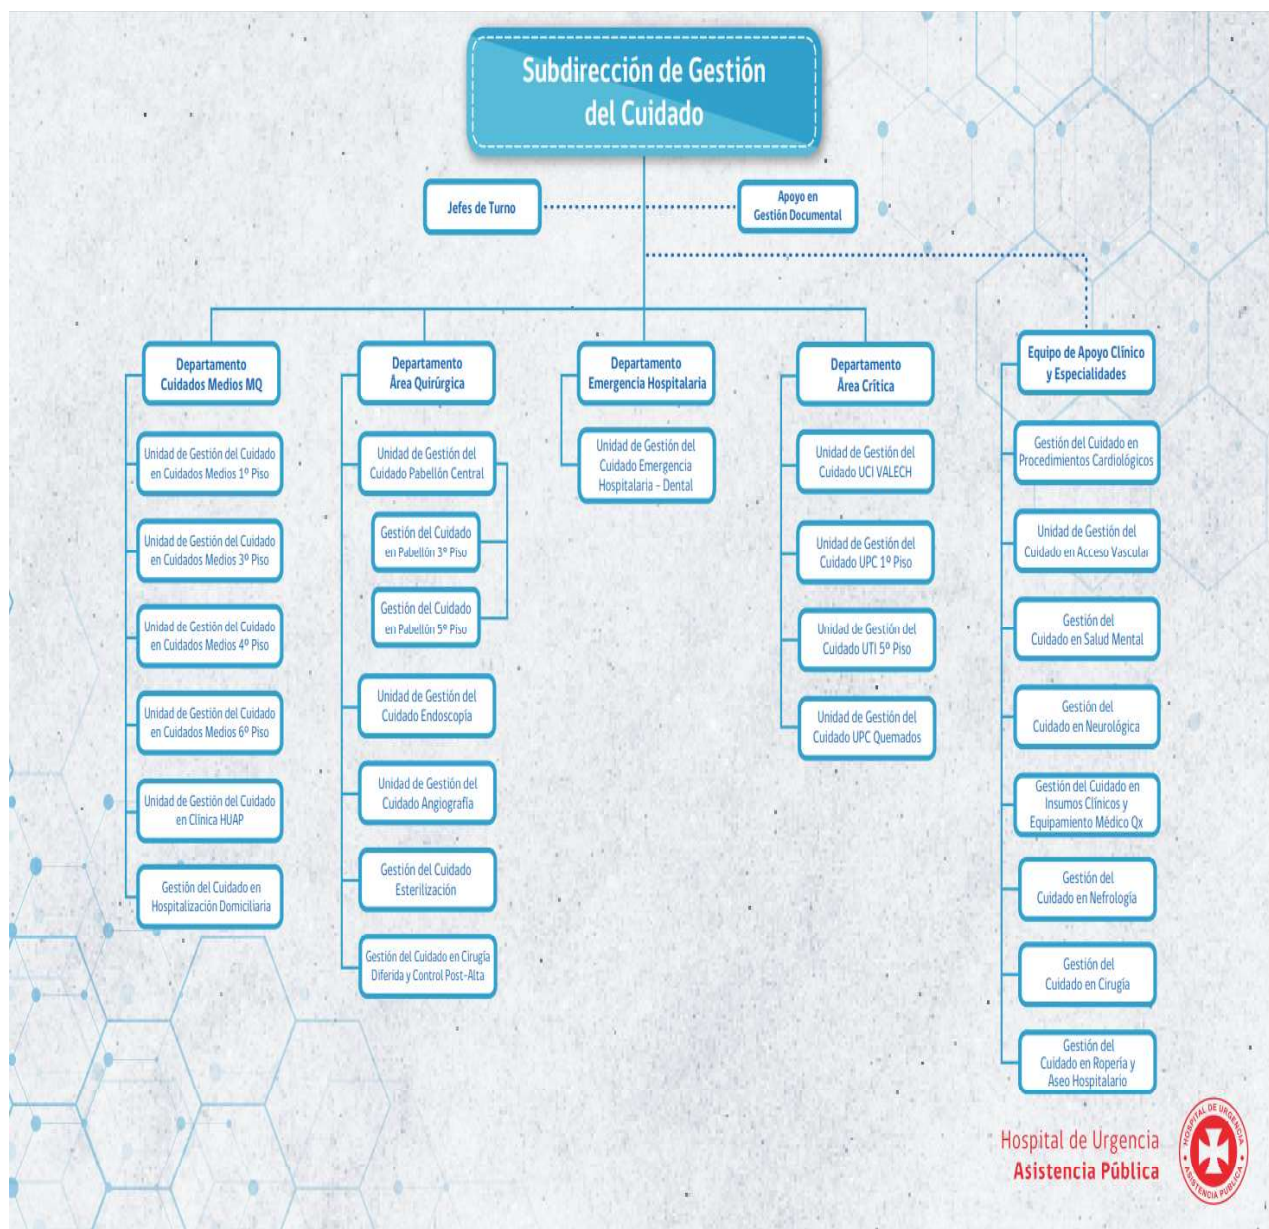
Subdirección de Gestión del Cuidado

Jefes de Turno

Apoyo en Gestión Documental

Departamento Cuidados Medios MQ

Unidad de Gestión del Cuidado en Cuidados Medios 1º Piso

Unidad de Gestión del Cuidado en Cuidados Medios 3º Piso

Unidad de Gestión del Cuidado en Cuidados Medios 4º Piso

Unidad de Gestión del Cuidado en Cuidados Medios 6º Piso

Unidad de Gestión del Cuidado en Clínica HUAP

Gestión del Cuidado en Hospitalización Domiciliaria

Departamento Área Quirúrgica

Unidad de Gestión del Cuidado Pabellón Central

Gestión del Cuidado en Pabellón 3º Piso

Gestión del Cuidado en Pabellón 5º Piso

Unidad de Gestión del Cuidado Endoscopía

Unidad de Gestión del Cuidado Angiografía

Gestión del Cuidado Esterilización

Gestión del Cuidado en Cirugía Diferida y Control Post-Alta

Departamento Emergencia Hospitalaria

Unidad de Gestión del Cuidado Emergencia Hospitalaria – Dental

Departamento Área Crítica

Unidad de Gestión del Cuidado UCI VALECH

Unidad de Gestión del Cuidado UPC 1º Piso

Unidad de Gestión del Cuidado UTI 5º Piso

Unidad de Gestión del Cuidado UPC Quemados

Equipo de Apoyo Clínico y Especialidades

Gestión del Cuidado en Procedimientos Cardiológicos

Unidad de Gestión del Cuidado en Acceso Vascular

Gestión del Cuidado en Salud Mental

Gestión del Cuidado en Neurológica

Gestión del Cuidado en Insumos Clínicos y Equipamiento Médico Qx

Gestión del Cuidado en Nefrología

Gestión del Cuidado en Cirugía

Gestión del Cuidado en Ropería y Aseo Hospitalario

Hospital de Urgencia Asistencia Pública

HOSPITAL DE URGENCIA ASISTENCIA PÚBLICA